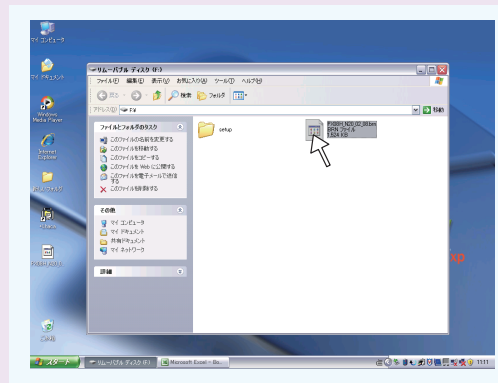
マイ コンピュータ

マイ ドキュメント

Windows Media Player

Internet Explorer

新しいフォルダ

Ichitaro

PrintBoy

ごみ箱

リムーバブル ディスク (F:)

ファイル(F) 編集(E) 表示(V) お気に入り(A) ツール(T) ヘルプ(H)

戻る 検索 フォルダ

アドレス(D) F:¥

移動

ファイルとフォルダのタスク

このファイルの名前を変更する

このファイルを移動する

このファイルをコピーする

このファイルを Web に公開する

このファイルを電子メールで送信する

このファイルを削除する

その他

マイ コンピュータ

マイ ドキュメント

共有ドキュメント

マイ ネットワーク

詳細

setup

FWBRH N20_02.281en
BRN ファイル
1,824 KB

xp

スタート

リムーバブル ディスク (F:)

Microsoft Excel - Bo...

11:11